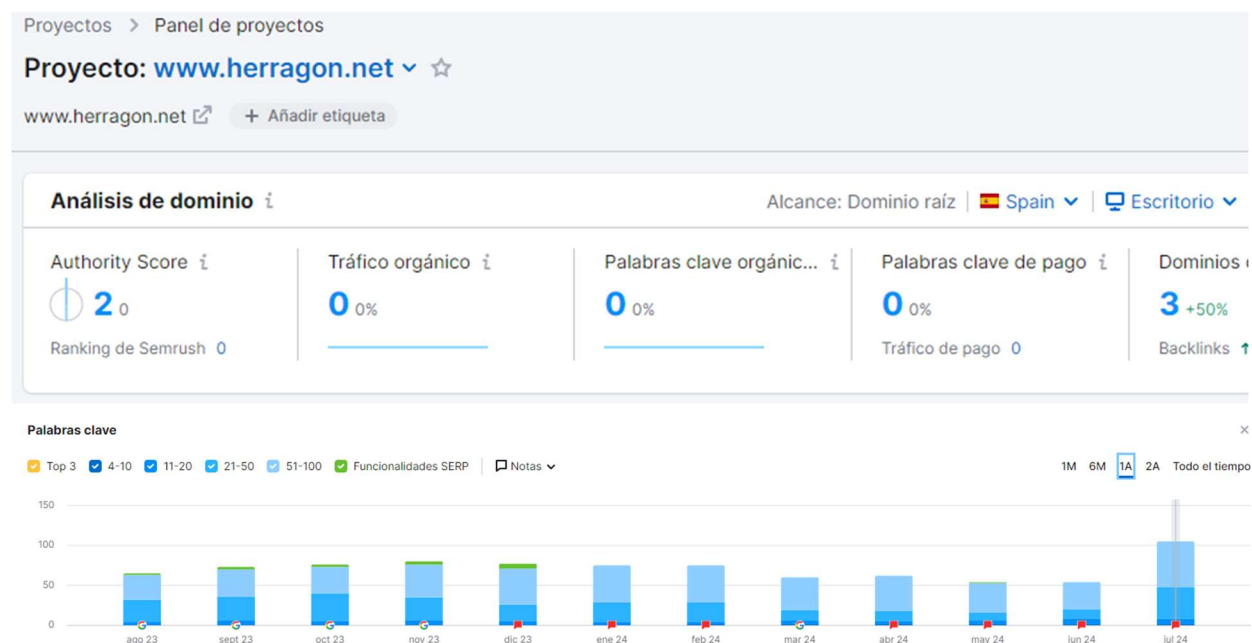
Proyectos > Panel de proyectos

Proyecto: www.herragon.net ☆

www.herragon.net + Añadir etiqueta

Análisis de dominio i

Alcance: Dominio raíz | Spain | Escritorio

Authority Score i
2 0
Ranking de Semrush 0

Tráfico orgánico i
0 0%

Palabras clave orgánic... i
0 0%

Palabras clave de pago i
0 0%
Tráfico de pago 0

Dominios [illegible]
3 +50%
Backlinks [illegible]

Palabras clave

Top 3 4-10 11-20 21-50 51-100 Funcionalidades SERP Notas

1M 6M 1A 2A Todo el tiempo

150
100
50
0

ago 23 sept 23 oct 23 nov 23 dic 23 ene 24 feb 24 mar 24 abr 24 may 24 jun 24 jul 24